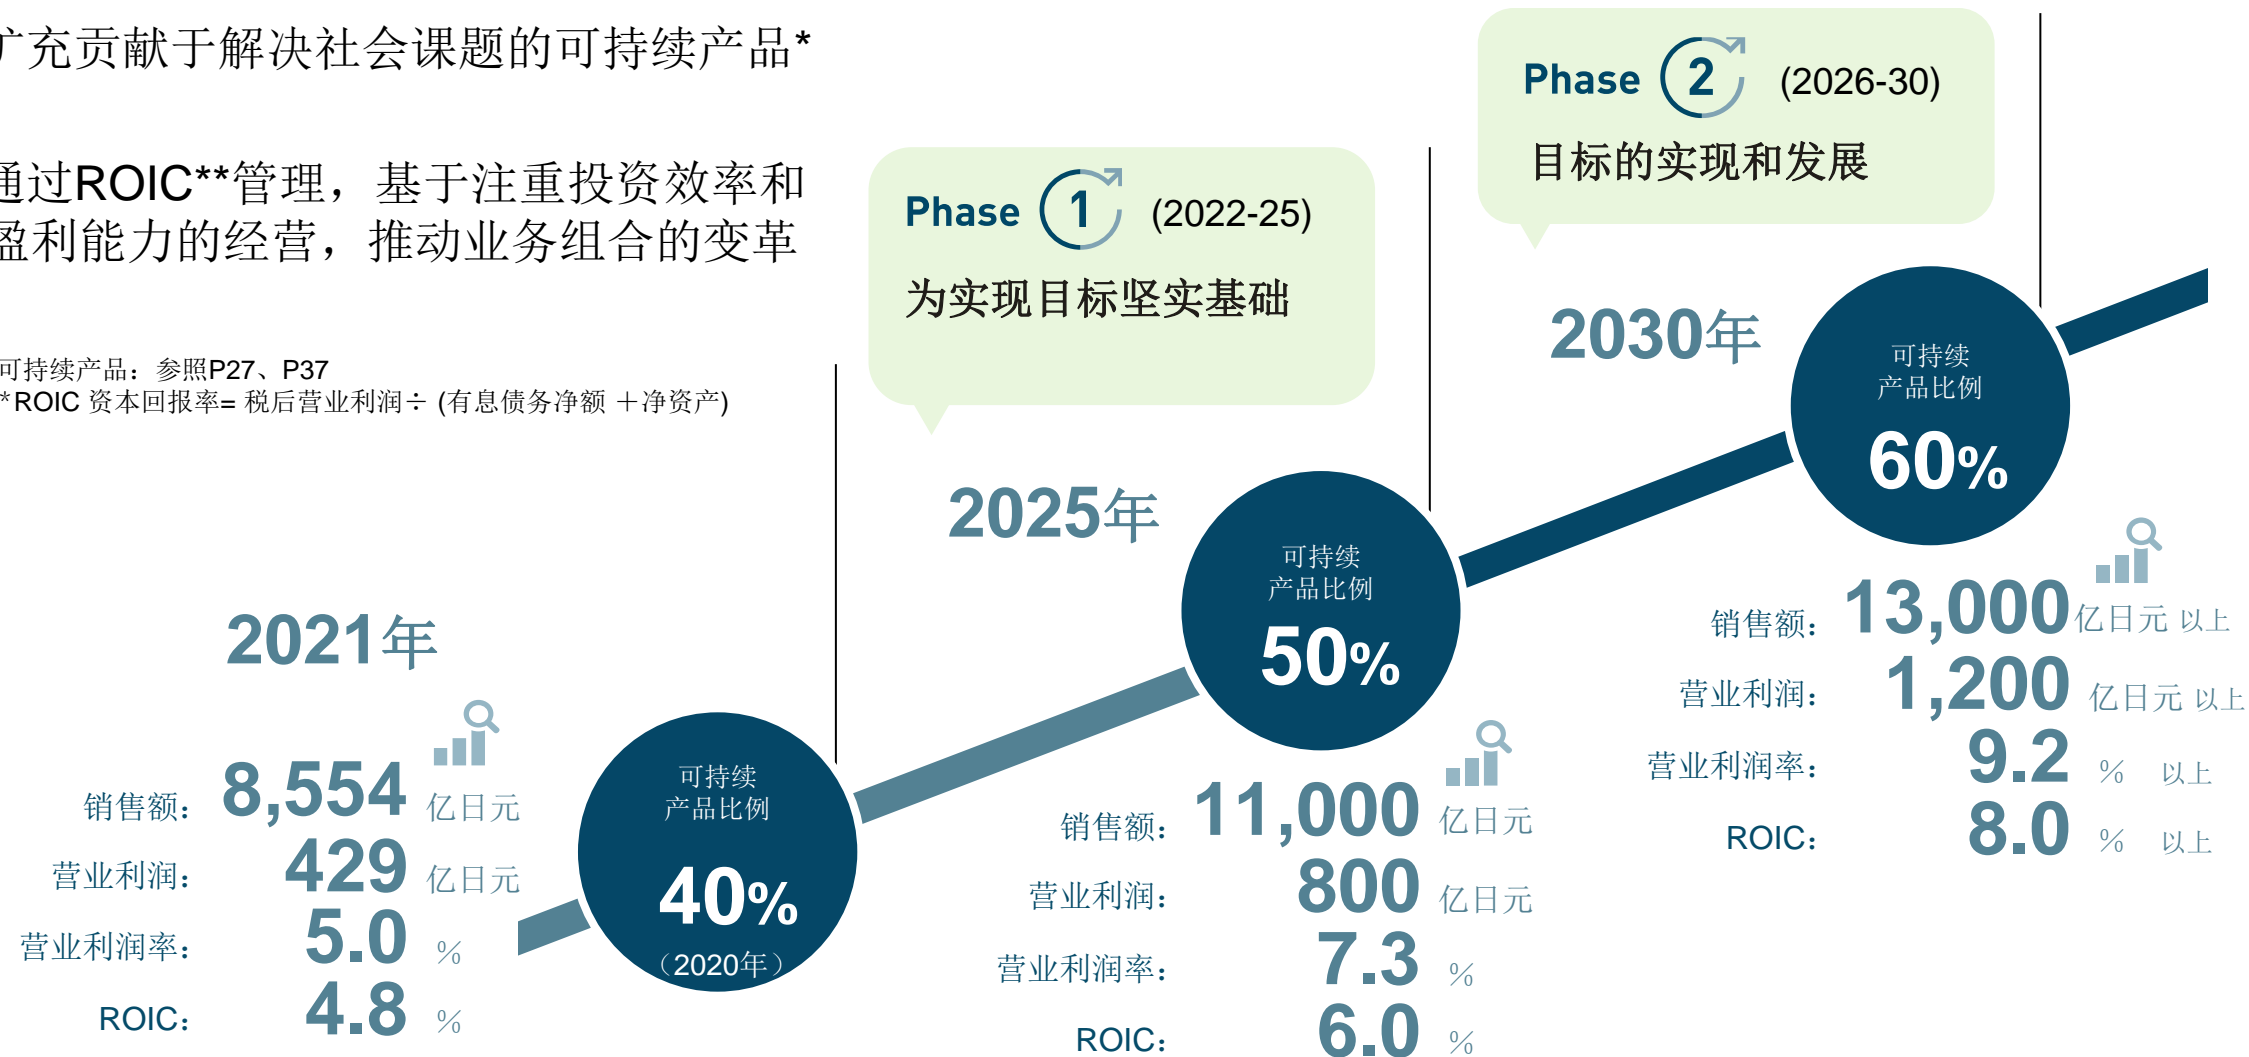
广充贡献于解决社会课题的可持续产品*

通过ROIC**管理，基于注重投资效率和盈利能力的经营，推动业务组合的变革

可持续产品：参照P27、P37
*ROIC 资本回报率= 税后营业利润÷ (有息债务净额 ＋净资产)

Phase 1 (2022-25)
为实现目标坚实基础

Phase 2 (2026-30)
目标的实现和发展

2021年
销售额： 8,554 亿日元
营业利润： 429 亿日元
营业利润率： 5.0 %
ROIC： 4.8 %

可持续产品比例
40%
（2020年）

2025年
可持续产品比例
50%
销售额： 11,000 亿日元
营业利润： 800 亿日元
营业利润率： 7.3 %
ROIC： 6.0 %

2030年
可持续产品比例
60%
销售额： 13,000 亿日元 以上
营业利润： 1,200 亿日元 以上
营业利润率： 9.2 % 以上
ROIC： 8.0 % 以上